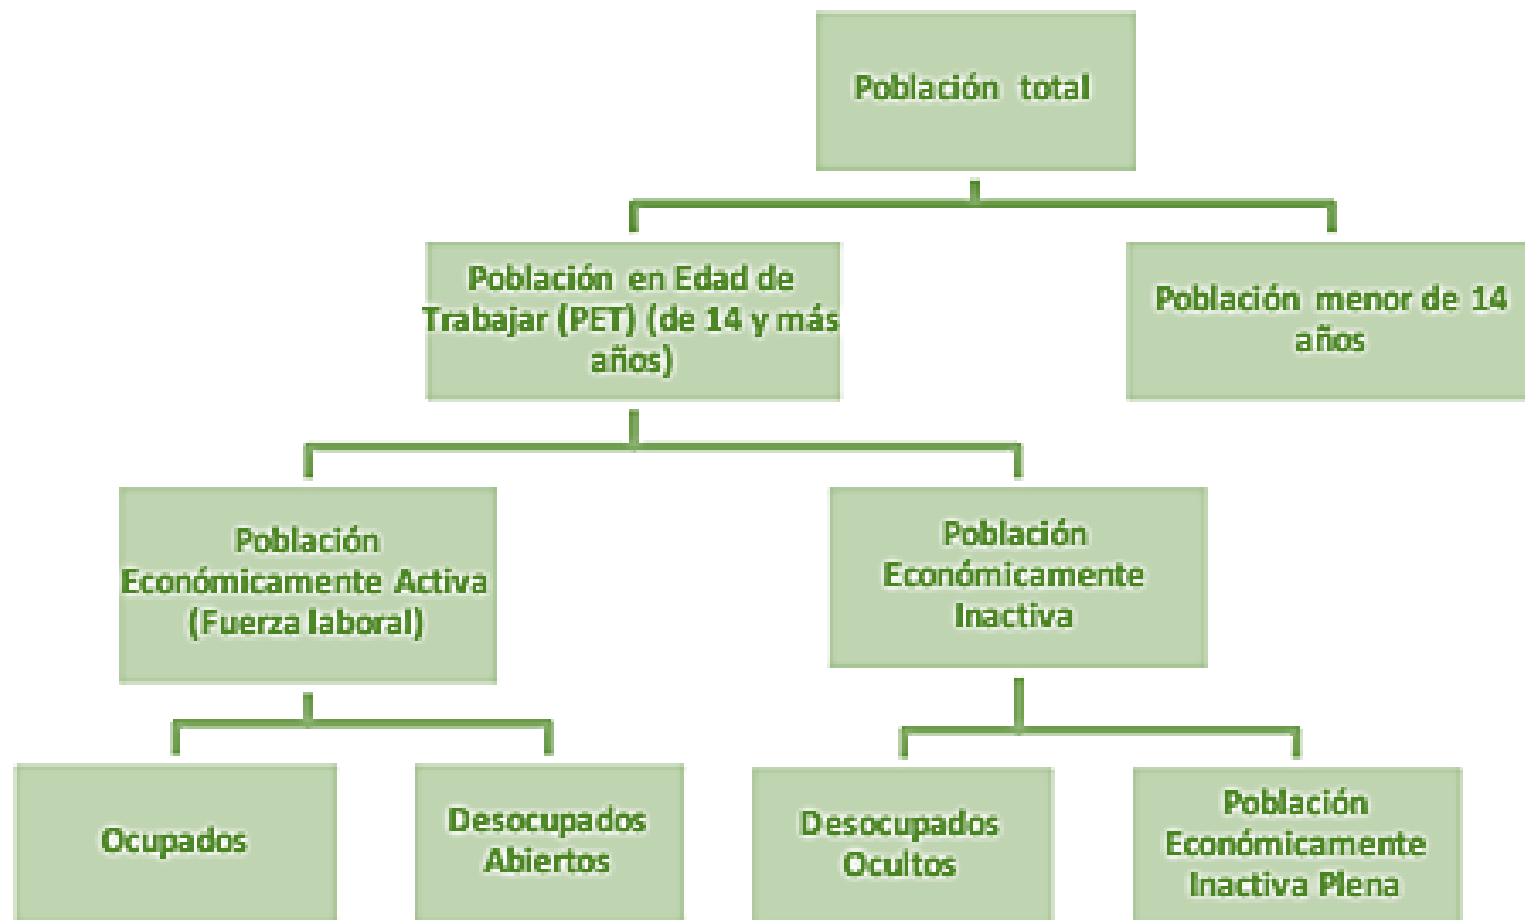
Población total

Población en Edad de Trabajar (PET) (de 14 y más años)

Población menor de 14 años

Población Económicamente Activa (Fuerza laboral)

Población Económicamente Inactiva

Ocupados

Desocupados Abiertos

Desocupados Ocultos

Población Económicamente Inactiva Plena